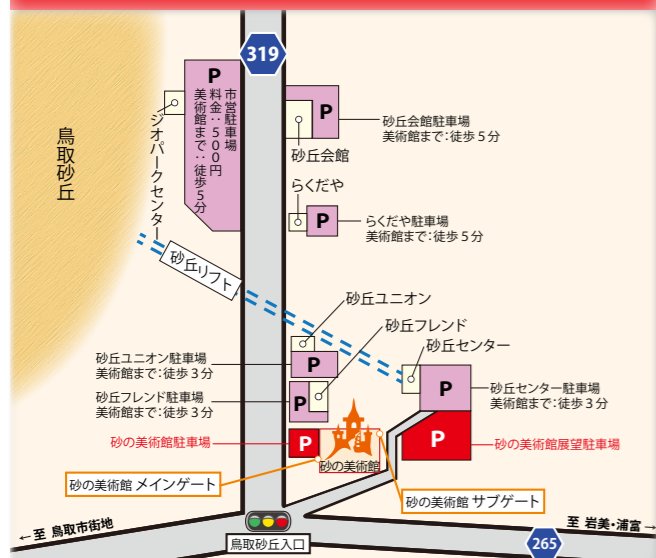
319

鳥取砂丘

P
市営駐車場
料金:500円
美術館まで:徒歩5分

ジオパークセンター

P
砂丘会館

砂丘会館駐車場
美術館まで:徒歩5分

らくだや
P
らくだや駐車場
美術館まで:徒歩5分

砂丘リフト

砂丘ユニオン
砂丘フレンド
砂丘センター

砂丘ユニオン駐車場
美術館まで:徒歩3分
P

砂丘フレンド駐車場
美術館まで:徒歩3分
P

P
砂丘センター駐車場
美術館まで:徒歩3分

砂の美術館駐車場
P
砂の美術館
P
砂の美術館展望駐車場

砂の美術館 メインゲート
砂の美術館 サブゲート

←至 鳥取市街地
至 岩美・浦富→
鳥取砂丘入口
265